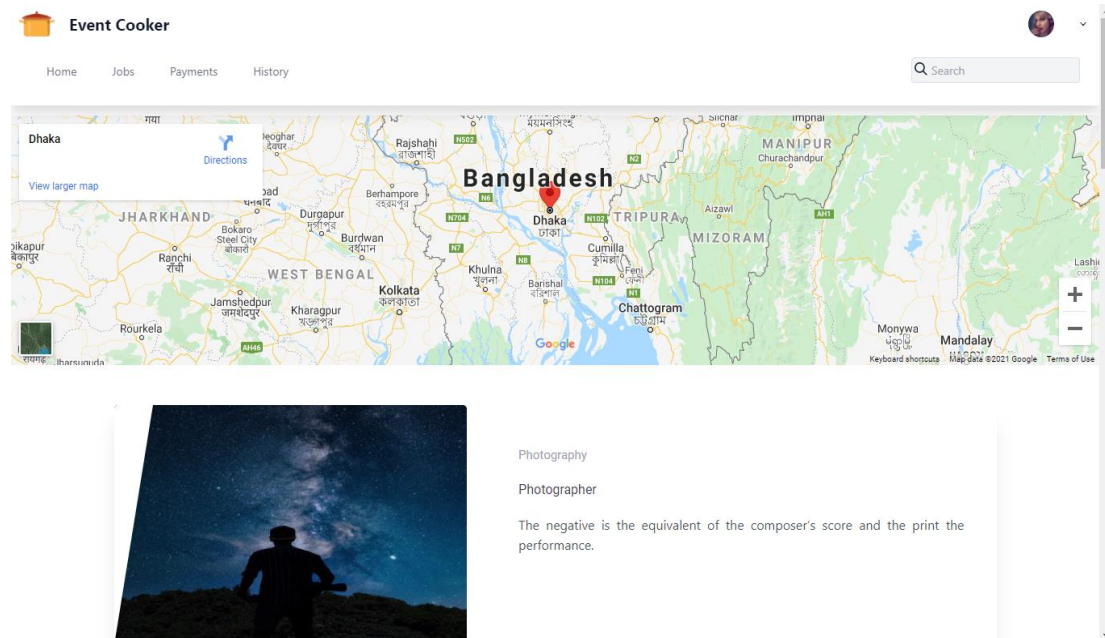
Event Cooker

Home Jobs Payments History

Search

Dhaka
Directions
View larger map

Bangladesh
Dhaka
ঢাকা
Rajshahi
রাজশাহী
Deoghar
দেওঘর
JHARKHAND
Bokaro Steel City
বোকারো
Ranchi
রাঁচী
Berhampore
বহরমপুর
Durgapur
দুর্গাপুর
Burdwan
বর্ধমান
WEST BENGAL
Kolkata
কলকাতা
Jamshedpur
জমশেদপুর
Kharagpur
খড়্গপুর
Rourkela
Jharsuguda
Khulna
খুলনা
Barishal
বরিশাল
Cumilla
কুমিল্লা
Feni
ফেনী
Chattogram
চট্টগ্রাম
TRIPURA
Aizawl
MIZORAM
MANIPUR
Churachandpur
Imphal
Silchar
Monywa
Mandalay
Lashio
N502
N2
N6
N704
N102
N7
N8
N104
N1
AH1
AH46
Google
Keyboard shortcuts Map data ©2021 Google Terms of Use

Photography

Photographer

The negative is the equivalent of the composer's score and the print the performance.